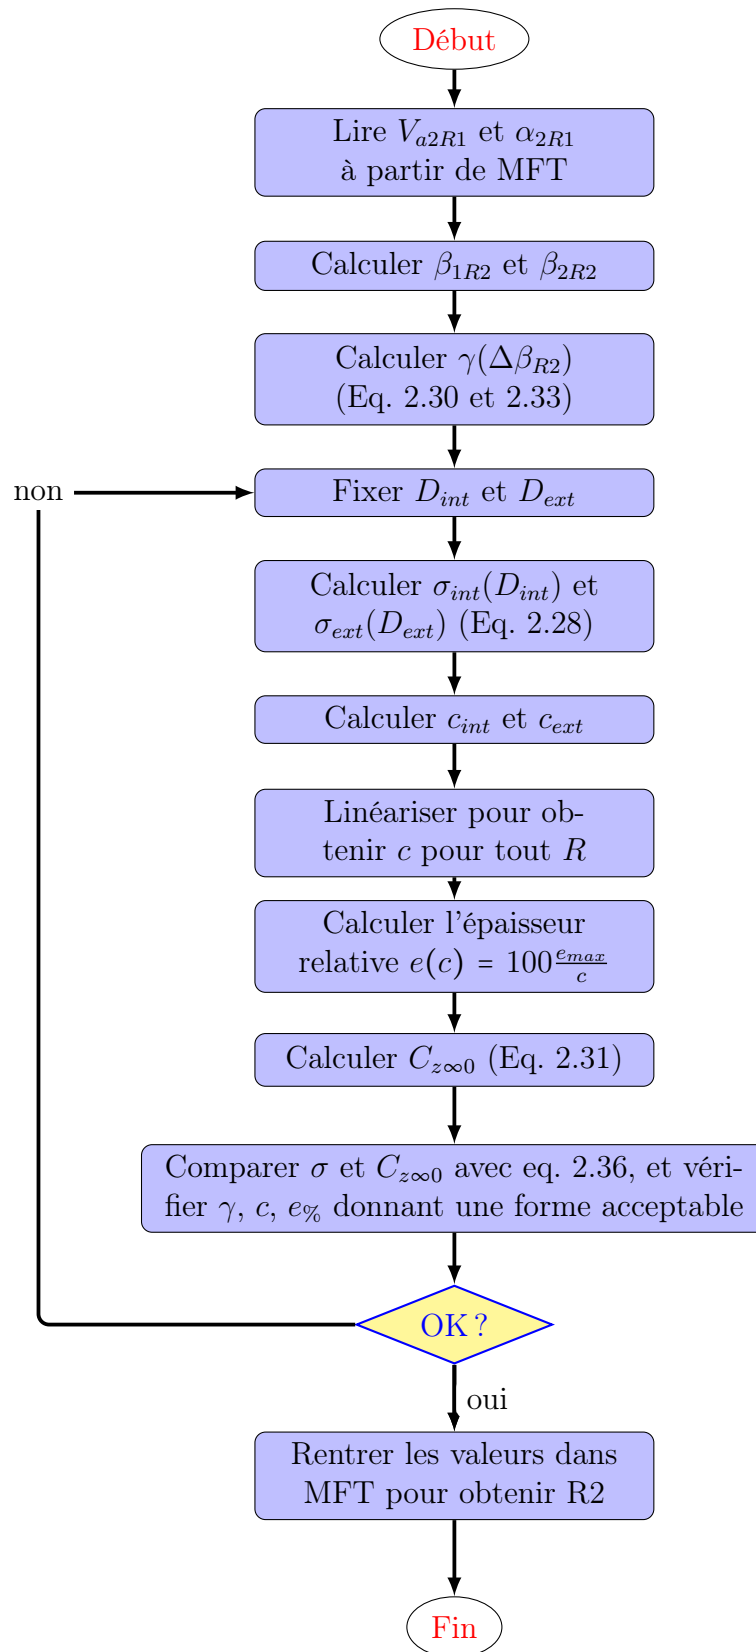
Début

Lire $V_{a2R1}$ et $\alpha_{2R1}$ à partir de MFT

Calculer $\beta_{1R2}$ et $\beta_{2R2}$

Calculer $\gamma(\Delta\beta_{R2})$ (Eq. 2.30 et 2.33)

non

Fixer $D_{int}$ et $D_{ext}$

Calculer $\sigma_{int}(D_{int})$ et $\sigma_{ext}(D_{ext})$ (Eq. 2.28)

Calculer $c_{int}$ et $c_{ext}$

Linéariser pour obtenir $c$ pour tout $R$

Calculer l'épaisseur relative $e(c) = 100\frac{e_{max}}{c}$

Calculer $C_{z\infty0}$ (Eq. 2.31)

Comparer $\sigma$ et $C_{z\infty0}$ avec eq. 2.36, et vérifier $\gamma$, $c$, $e_{\%}$ donnant une forme acceptable

OK ?

oui

Rentrer les valeurs dans MFT pour obtenir R2

Fin